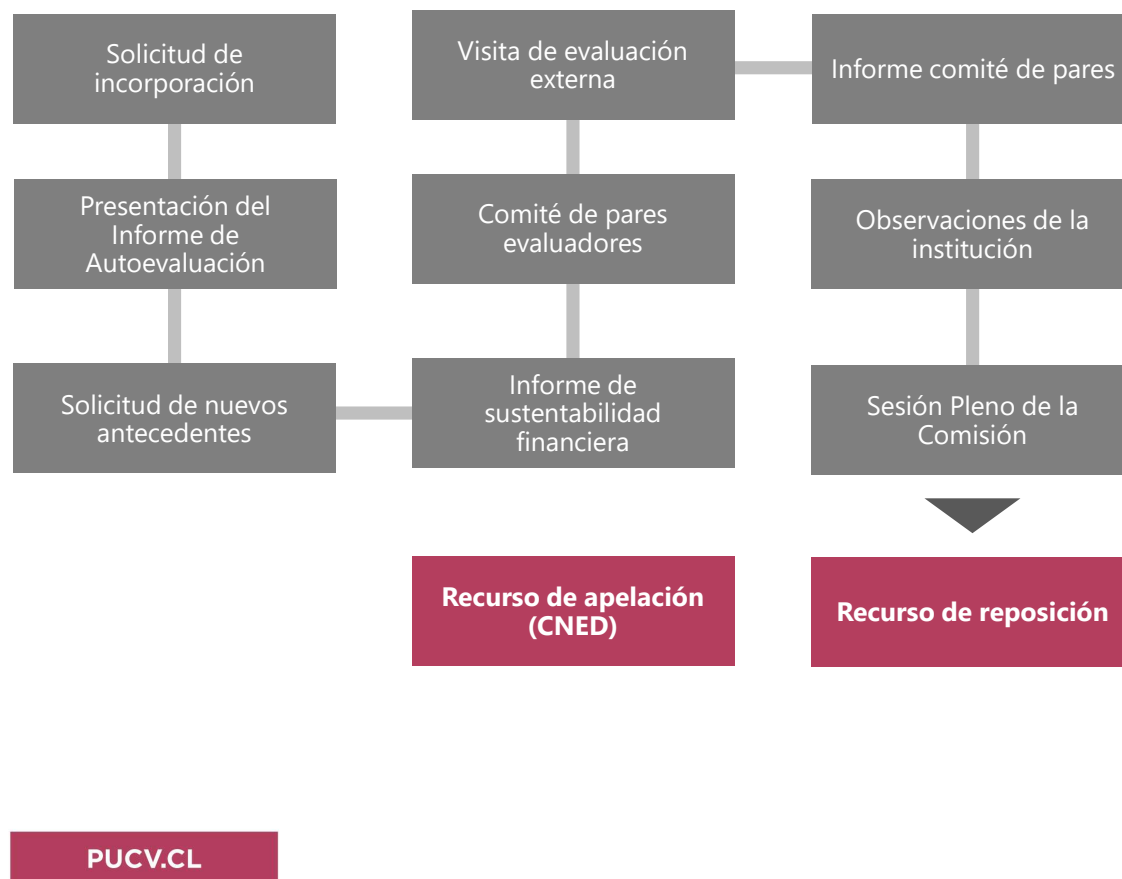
Solicitud de incorporación

Presentación del Informe de Autoevaluación

Solicitud de nuevos antecedentes

Visita de evaluación externa

Comité de pares evaluadores

Informe de sustentabilidad financiera

Informe comité de pares

Observaciones de la institución

Sesión Pleno de la Comisión

Recurso de apelación (CNED)

Recurso de reposición

PUCV.CL